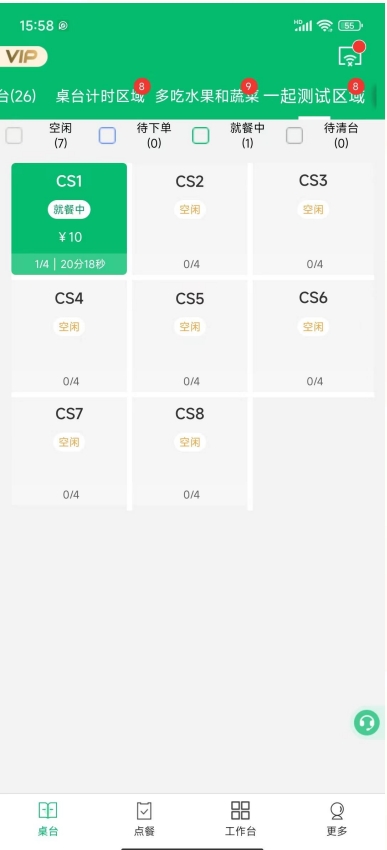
15:58

HD 55

VIP

台(26) 桌台计时区域 8 多吃水果和蔬菜 9 一起测试区域 8

空闲 (7)

待下单 (0)

就餐中 (1)

待清台 (0)

| CS1 就餐中 ¥10 1/4 \| 20分18秒 | CS2 空闲 0/4 | CS3 空闲 0/4 |
|---|---|---|
| CS4 空闲 0/4 | CS5 空闲 0/4 | CS6 空闲 0/4 |
| CS7 空闲 0/4 | CS8 空闲 0/4 | |

桌台 点餐 工作台 更多